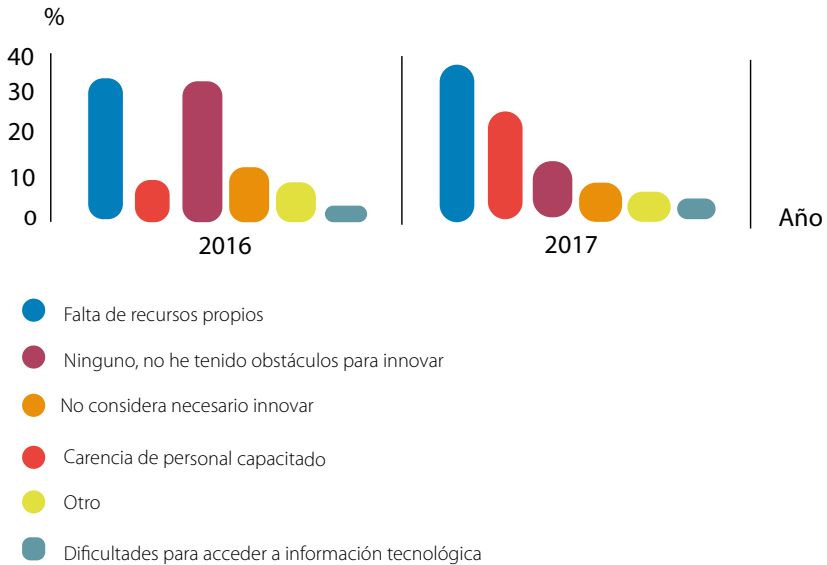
%

40
30
20
10
0

2016

2017

Año

Falta de recursos propios

Ninguno, no he tenido obstáculos para innovar

No considera necesario innovar

Carencia de personal capacitado

Otro

Dificultades para acceder a información tecnológica